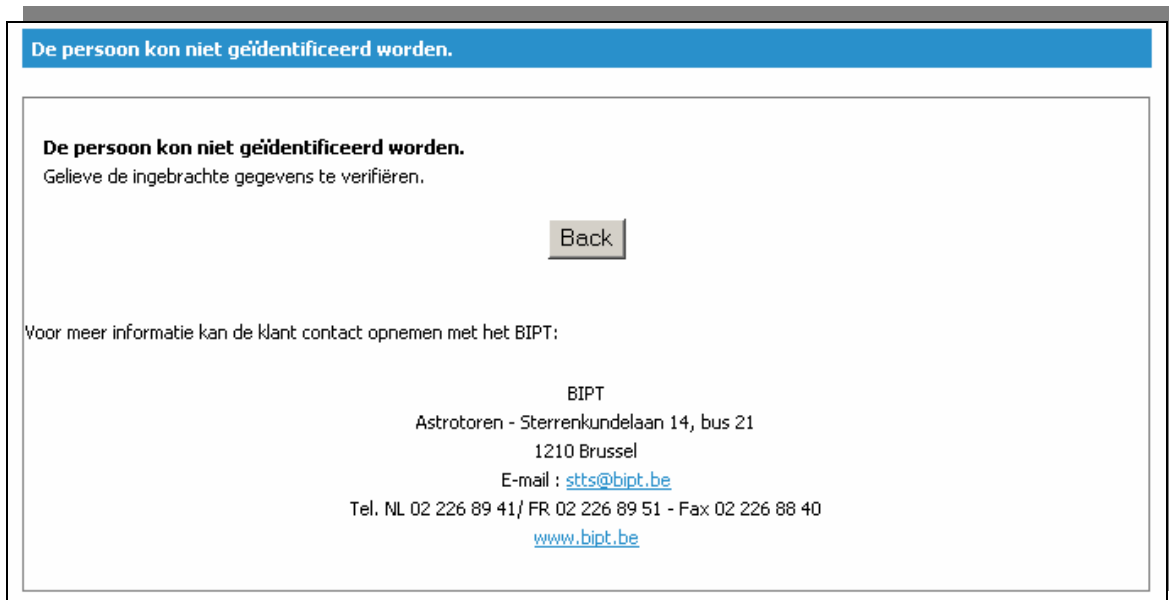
De persoon kon niet geïdentificeerd worden.

De persoon kon niet geïdentificeerd worden.
Gelieve de ingebrachte gegevens te verifiëren.

Back

Voor meer informatie kan de klant contact opnemen met het BIPT:

BIPT
Astrotoren - Sterrenkundelaan 14, bus 21
1210 Brussel
E-mail : stts@bipt.be
Tel. NL 02 226 89 41/ FR 02 226 89 51 - Fax 02 226 88 40
www.bipt.be